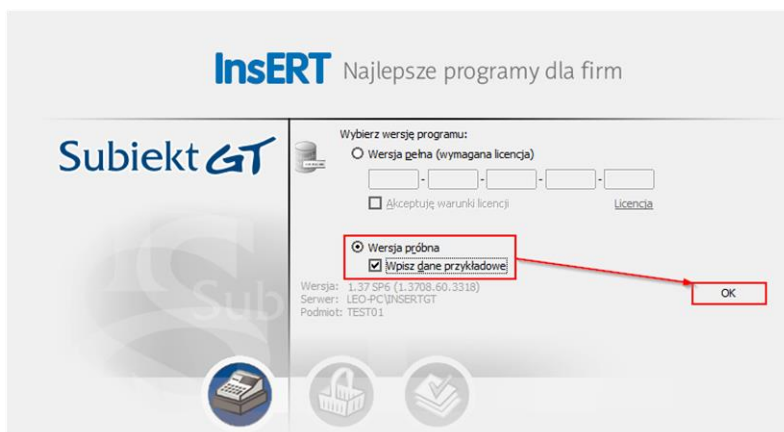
InsERT Najlepsze programy dla firm

Subiekt GT

Wybierz wersję programu:

Wersja pełna (wymagana licencja)

- - - -

Akceptuję warunki licencji

Licencja

Wersja próbna

Wpisz dane przykładowe

Wersja: 1.37 SP6 (1.3708.60.3318)
Serwer: LEO-PC\INSERTGT
Podmiot: TEST01

OK

Sub